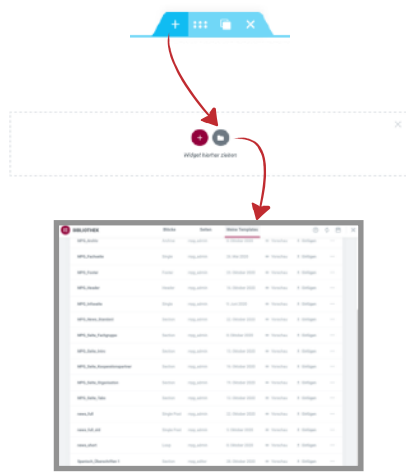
Widget hierher ziehen

BIBLIOTHEK Blöcke Seiten Meine Templates

| | | | | |
|---|---|---|---|---|
| MPS_Archiv | Sektion | rueg_admin | 22. Oktober 2020 | Vorschau | Einfügen |
| MPS_Fachseite | Single | rueg_admin | 24. Mai 2020 | Vorschau | Einfügen |
| MPS_Footer | Footer | rueg_admin | 22. Oktober 2020 | Vorschau | Einfügen |
| MPS_Header | Header | rueg_admin | 12. Oktober 2020 | Vorschau | Einfügen |
| MPS_Infoseite | Single | rueg_admin | 8. Juni 2020 | Vorschau | Einfügen |
| MPS_Meine_Stunden | Sektion | rueg_admin | 22. Oktober 2020 | Vorschau | Einfügen |
| MPS_Seite_Fachgruppe | Sektion | rueg_admin | 12. Oktober 2020 | Vorschau | Einfügen |
| MPS_Seite_Infos | Sektion | rueg_admin | 12. Oktober 2020 | Vorschau | Einfügen |
| MPS_Seite_Kooperationspartner | Sektion | rueg_admin | 12. Oktober 2020 | Vorschau | Einfügen |
| MPS_Seite_Organisation | Sektion | rueg_admin | 14. Oktober 2020 | Vorschau | Einfügen |
| MPS_Seite_Take | Sektion | rueg_admin | 12. Oktober 2020 | Vorschau | Einfügen |
| news_full | Single Post | rueg_admin | 22. Oktober 2020 | Vorschau | Einfügen |
| news_full_old | Single Post | rueg_admin | 12. Oktober 2020 | Vorschau | Einfügen |
| news_short | Loop | rueg_admin | 8. Oktober 2020 | Vorschau | Einfügen |
| Spenden_Übersichten 1 | Sektion | rueg_admin | 12. Oktober 2020 | Vorschau | Einfügen |